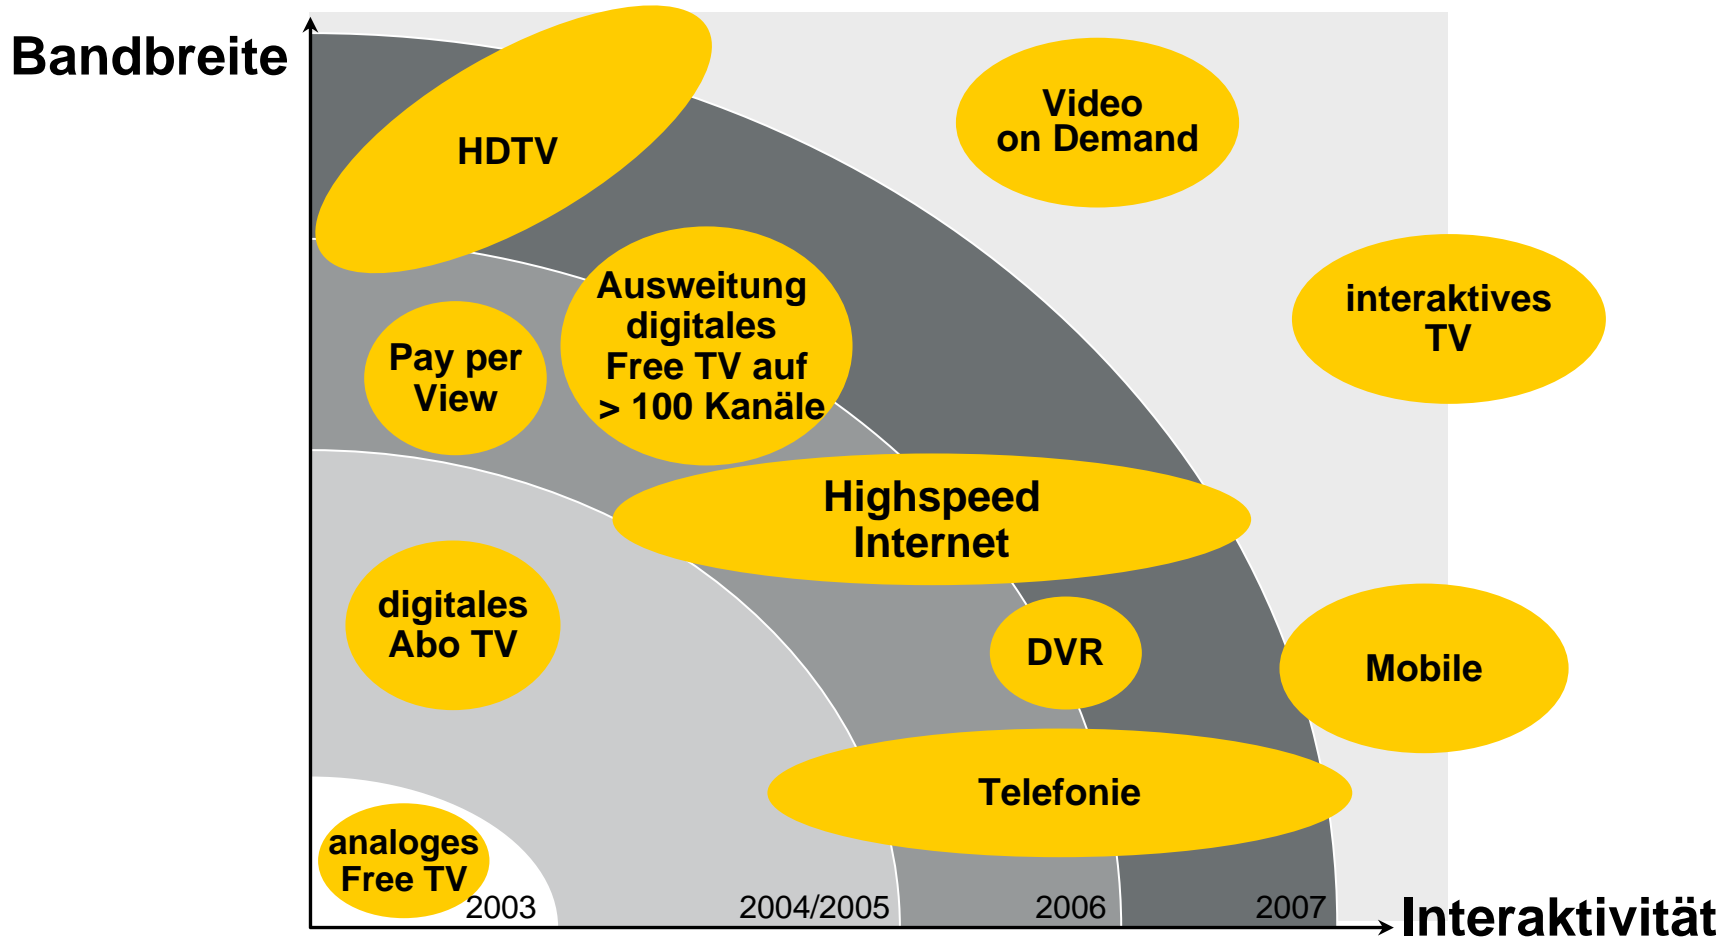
Bandbreite

HDTV

Video on Demand

interaktives TV

Pay per View

Ausweitung digitales Free TV auf > 100 Kanäle

Highspeed Internet

digitales Abo TV

DVR

Mobile

Telefonie

analoges Free TV

2003

2004/2005

2006

2007

Interaktivität